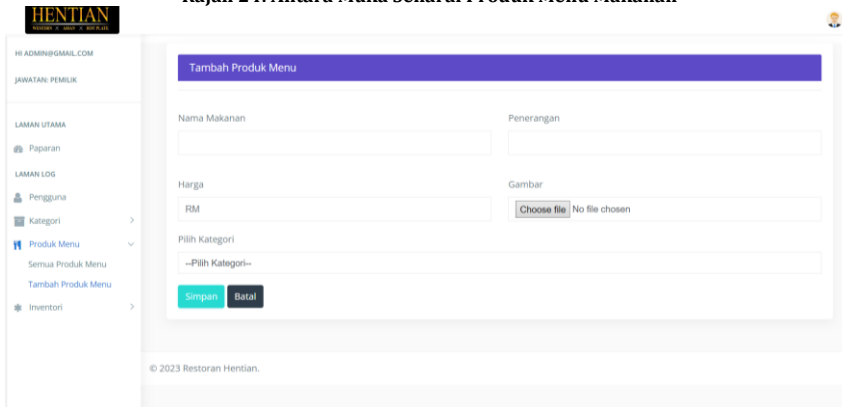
HENTIAN

WESTERN • ASIAN • HOT PLATE

Rajah 2 : Antara Muka Senarai Produk Menu Makanan

HI ADMIN@GMAIL.COM

JAWATAN: PEMILIK

LAMAN UTAMA

Paparan

LAMAN LOG

Pengguna

Kategori

Produk Menu

Semua Produk Menu

Tambah Produk Menu

Inventori

Tambah Produk Menu

Nama Makanan

Penerangan

Harga

RM

Gambar

Choose file No file chosen

Pilih Kategori

--Pilih Kategori--

Simpan Batal

© 2023 Restoran Hentian.